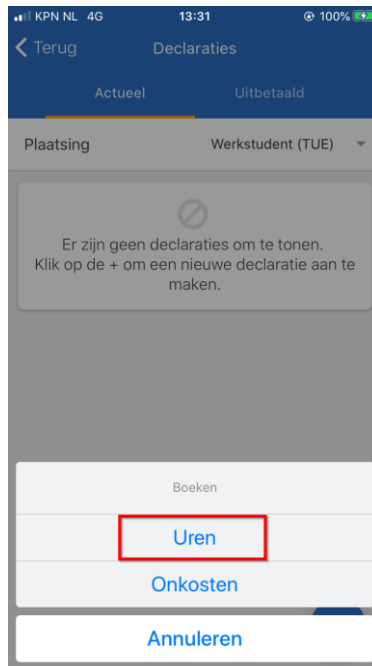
KPN NL 4G 13:31 100%

Terug Declaraties

Actueel Uitbetaald

Plaatsing Werkstudent (TUE)

Er zijn geen declaraties om te tonen. Klik op de + om een nieuwe declaratie aan te maken.

Boeken

Uren

Onkosten

Annuleren